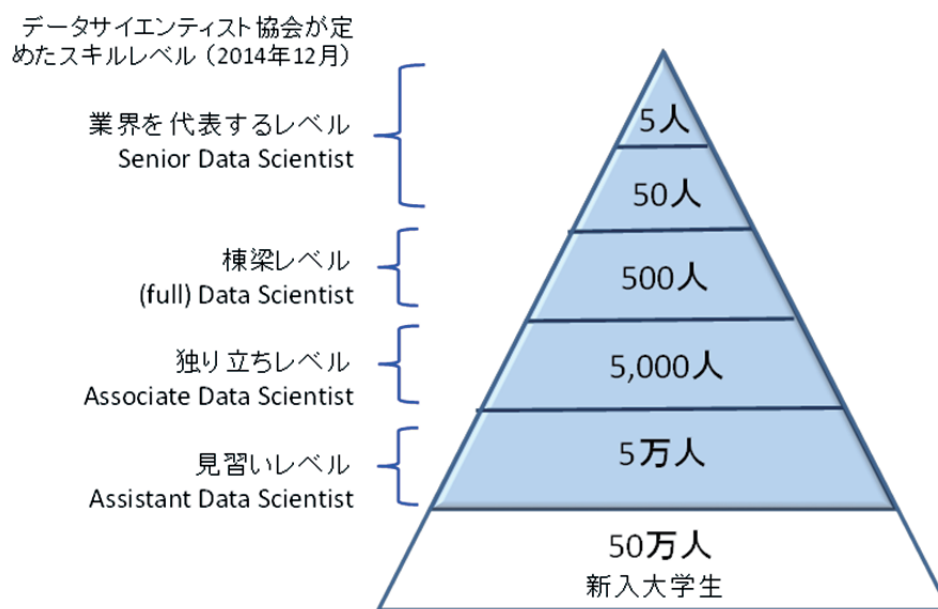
データサイエンティスト協会が定めたスキルレベル（2014年12月）

業界を代表するレベル
Senior Data Scientist

棟梁レベル
(full) Data Scientist

独り立ちレベル
Associate Data Scientist

見習いレベル
Assistant Data Scientist

5人

50人

500人

5,000人

5万人

50万人
新入大学生